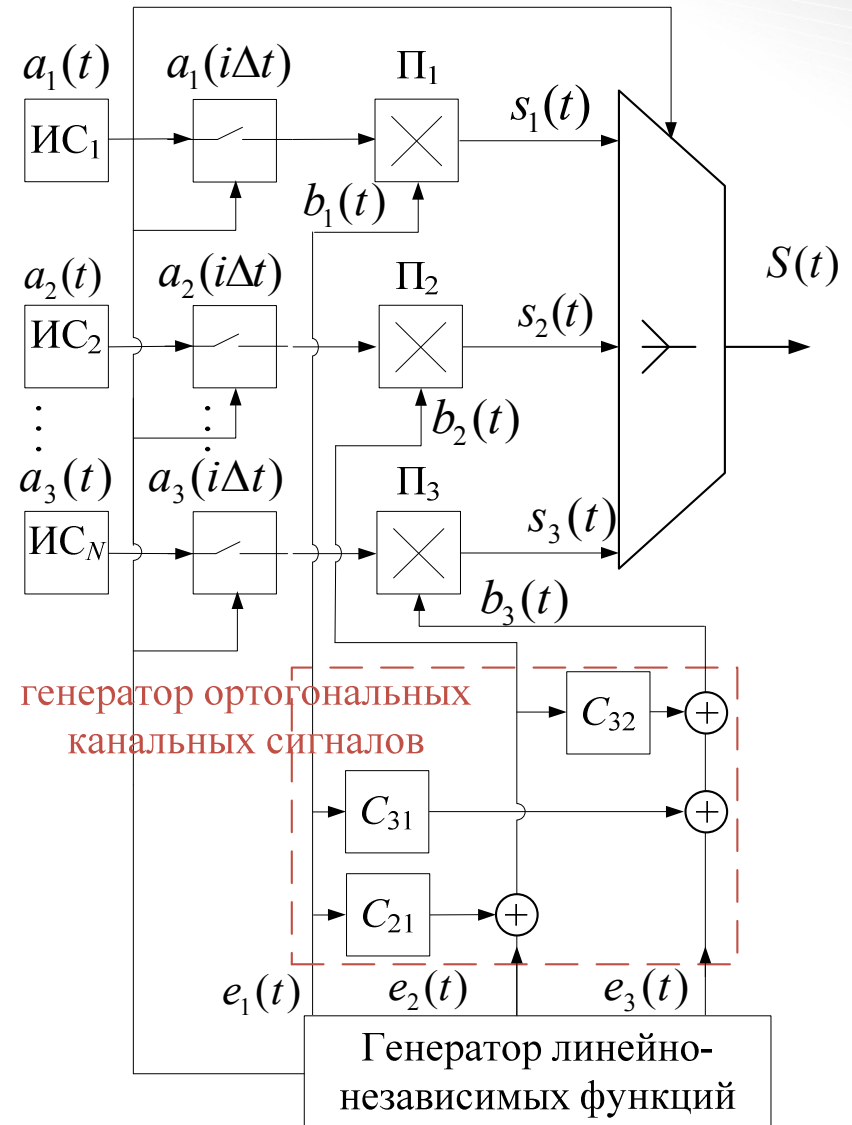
$a_1(t)$
$a_1(i\Delta t)$
$\Pi_1$
ИС$_1$
$s_1(t)$
$b_1(t)$
$S(t)$
$a_2(t)$
$a_2(i\Delta t)$
$\Pi_2$
ИС$_2$
$s_2(t)$
$b_2(t)$
$a_3(t)$
$a_3(i\Delta t)$
$\Pi_3$
ИС$_N$
$s_3(t)$
$b_3(t)$
генератор ортогональных канальных сигналов
$C_{32}$
$C_{31}$
$C_{21}$
$e_1(t)$
$e_2(t)$
$e_3(t)$
Генератор линейно-независимых функций